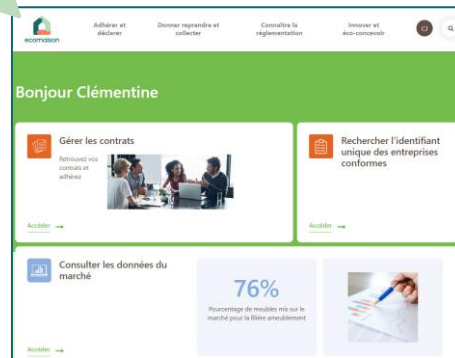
ecomaison

Adhérer et déclarer

Donner reprendre et collecter

Connaître la réglementation

Innover et éco-concevoir

Bonjour Clémentine

Gérer les contrats

Retrouvez vos contrats et adhésio

Accéder →

Rechercher l'identifiant unique des entreprises conformes

Accéder →

Consulter les données du marché

76%

Pourcentage de meubles mis sur le marché pour la filière ameublement

Accéder →